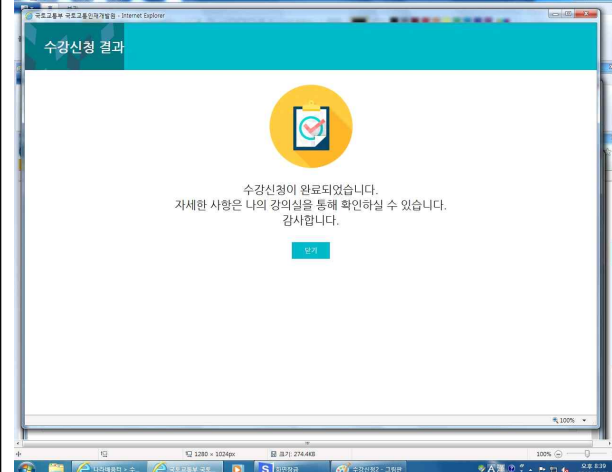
국토교통부 국토교통인재개발원 - Internet Explorer

수강신청 결과

수강신청이 완료되었습니다.
자세한 사항은 나의 강의실을 통해 확인하실 수 있습니다.
감사합니다.

닫기

100%

1280 × 1024px

크기: 274.4KB

100%

오후 8:39